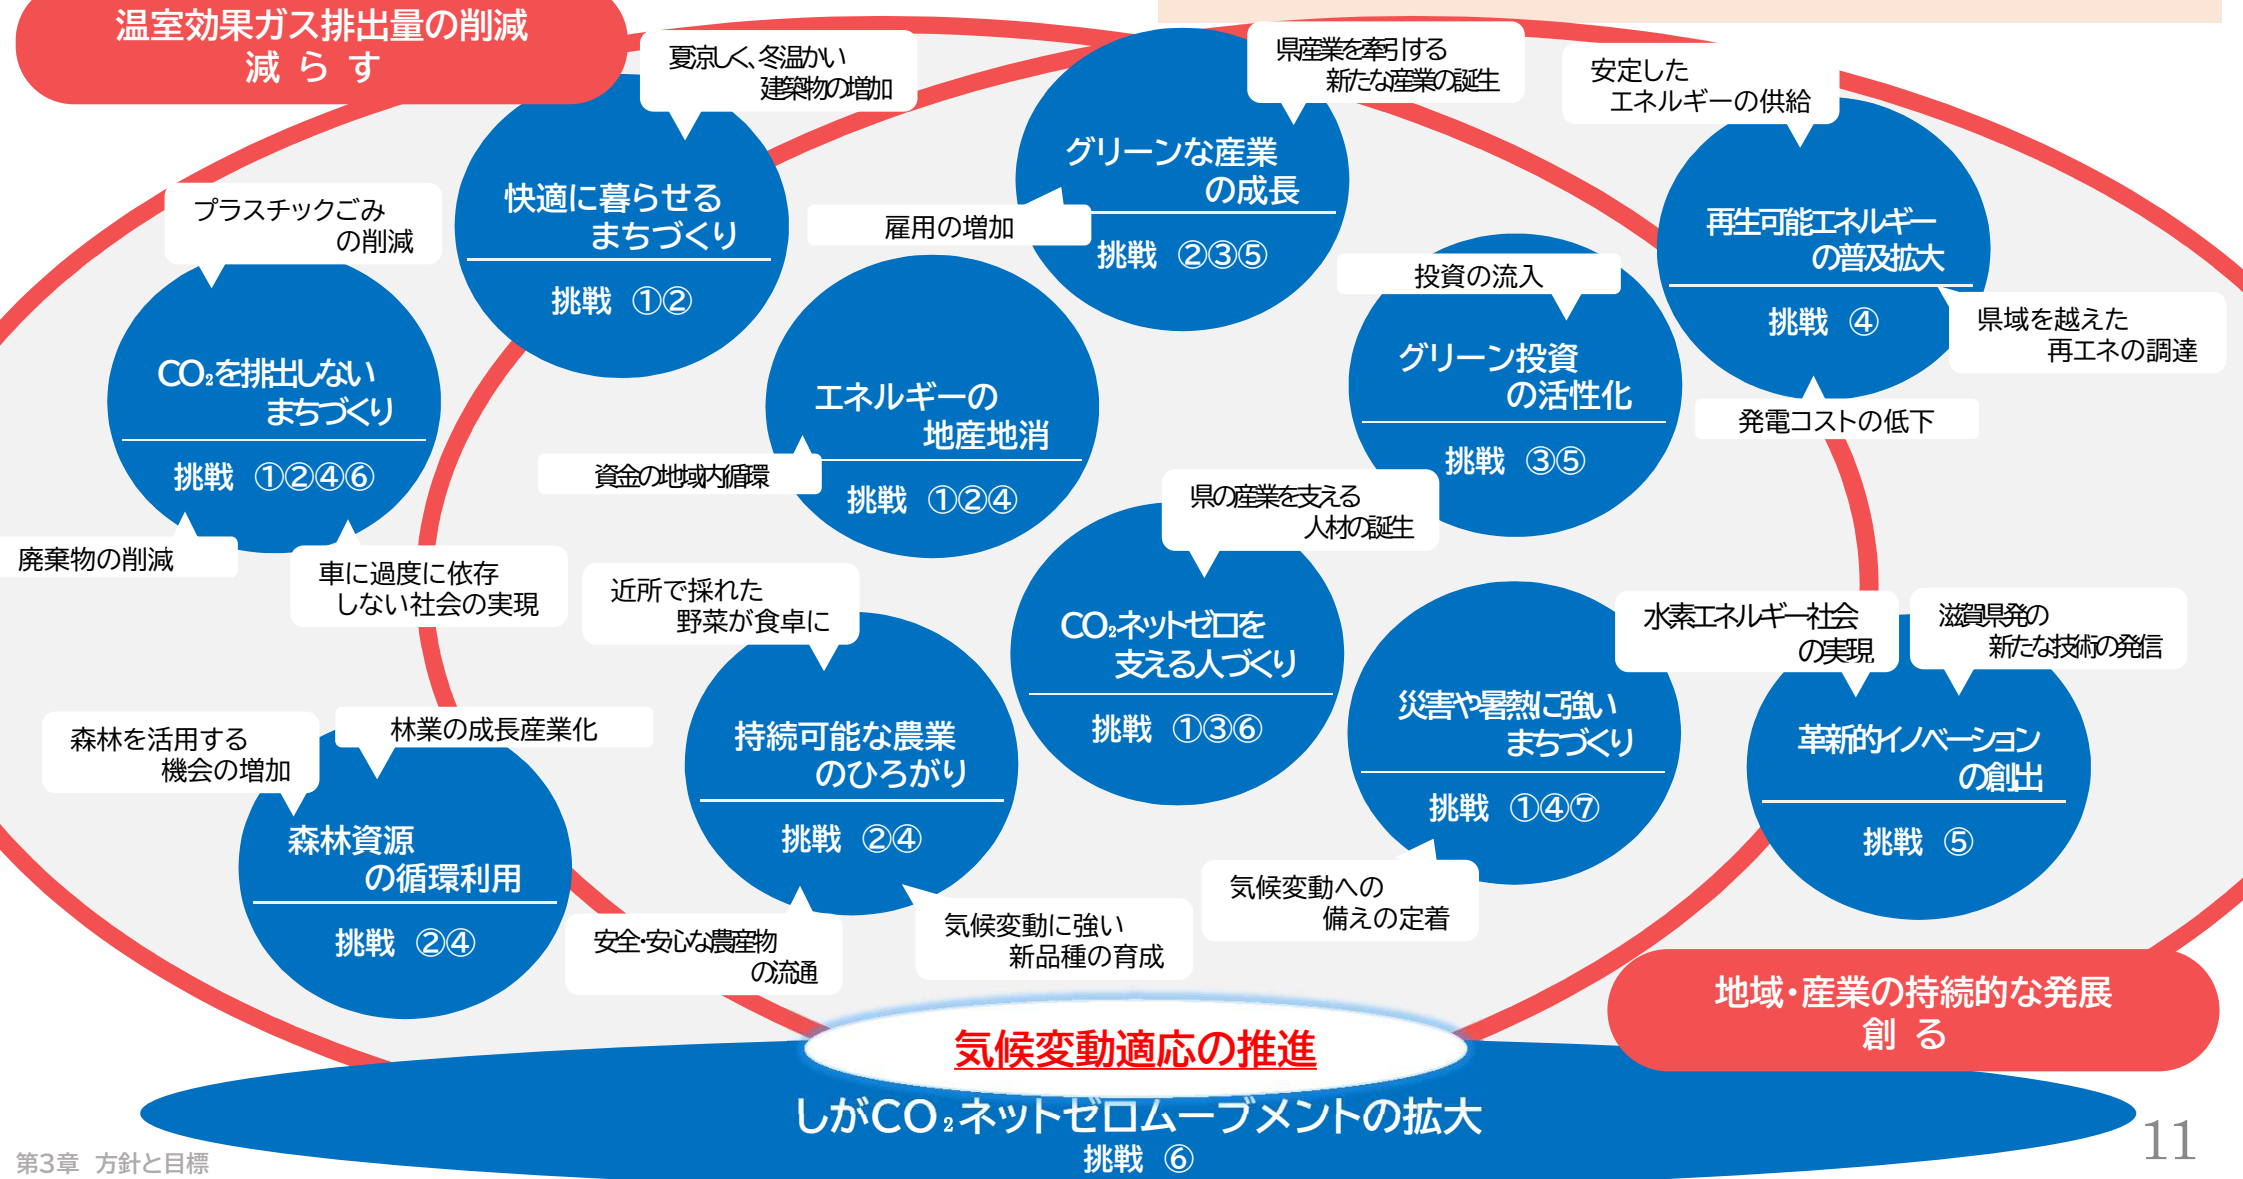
温室効果ガス排出量の削減
減らす

夏涼しく、冬温かい建築物の増加

県産業を牽引する新たな産業の誕生

安定したエネルギーの供給

快適に暮らせるまちづくり
挑戦 ①②

グリーンな産業の成長
挑戦 ②③⑤

雇用の増加

再生可能エネルギーの普及拡大
挑戦 ④

プラスチックごみの削減

投資の流入

県域を越えた再エネの調達

$CO_2$を排出しないまちづくり
挑戦 ①②④⑥

エネルギーの地産地消
挑戦 ①②④

グリーン投資の活性化
挑戦 ③⑤

発電コストの低下

資金の地域内循環

県の産業を支える人材の誕生

廃棄物の削減

車に過度に依存しない社会の実現

近所で採れた野菜が食卓に

$CO_2$ネットゼロを支える人づくり
挑戦 ①③⑥

水素エネルギー社会の実現

滋賀県発の新たな技術の発信

災害や暑熱に強いまちづくり
挑戦 ①④⑦

革新的イノベーションの創出
挑戦 ⑤

森林を活用する機会の増加

林業の成長産業化

持続可能な農業のひろがり
挑戦 ②④

森林資源の循環利用
挑戦 ②④

気候変動への備えの定着

安全・安心な農産物の流通

気候変動に強い新品種の育成

地域・産業の持続的な発展
創る

気候変動適応の推進

しが$CO_2$ネットゼロムーブメントの拡大
挑戦 ⑥

第3章 方針と目標

11